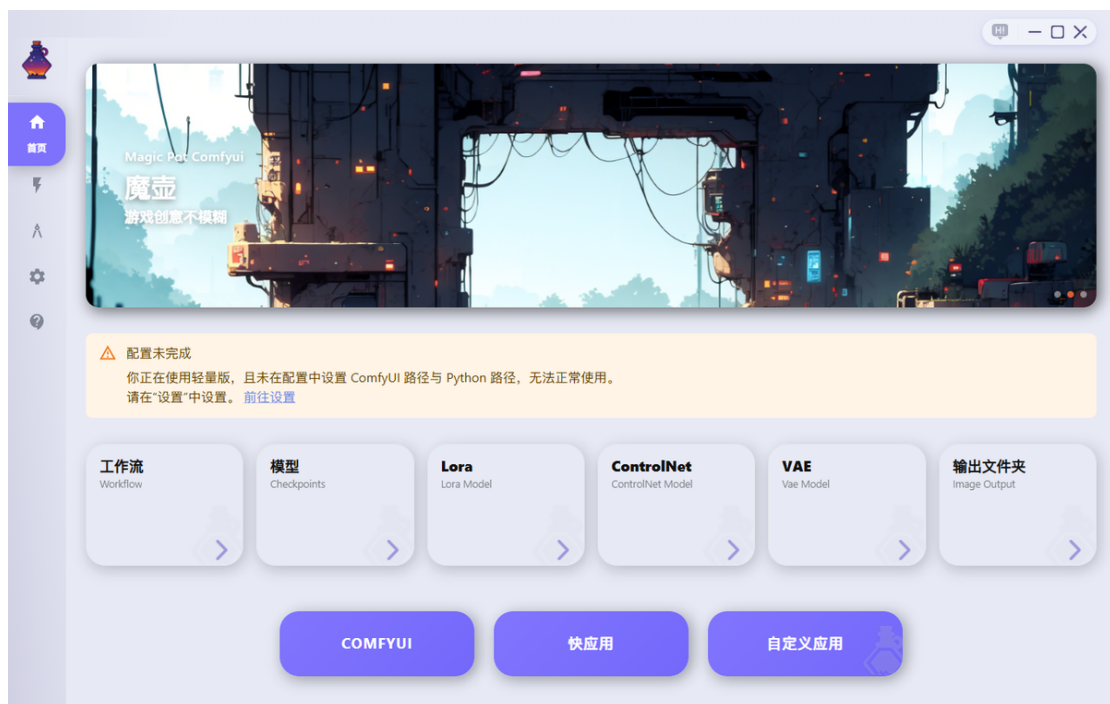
首页

Magic Pot Comfyui
魔壶
游戏创意不模糊

配置未完成
你正在使用轻量版，且未在配置中设置 ComfyUI 路径与 Python 路径，无法正常使用。
请在"设置"中设置。 前往设置

工作流
Workflow

模型
Checkpoints

Lora
Lora Model

ControlNet
ControlNet Model

VAE
Vae Model

输出文件夹
Image Output

COMFYUI

快应用

自定义应用